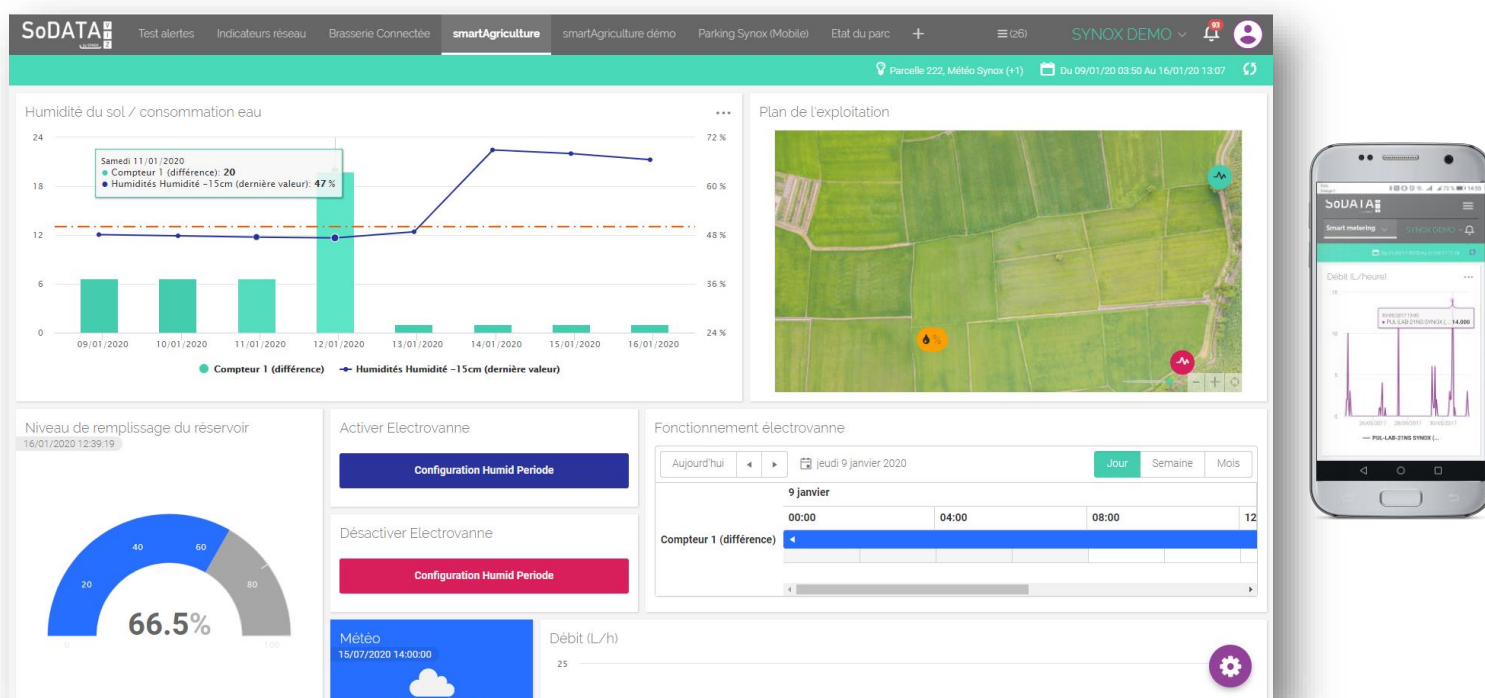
SoDATA

Test alertes Indicateurs réseau Brasserie Connectée smartAgriculture smartAgriculture démo Parking Synox (Mobile) Etat du parc + ≡ (26) SYNOX DEMO 93

Parcelle 222, Météo Synox (+1) Du 09/01/20 03:50 Au 16/01/20 13:07

Humidité du sol / consommation eau ...

Samedi 11/01/2020
● Compteur 1 (différence): **20**
● Humidités Humidité -15cm (dernière valeur): **47** %

24
18
12
6
0

72 %
60 %
48 %
36 %
24 %

09/01/2020 10/01/2020 11/01/2020 12/01/2020 13/01/2020 14/01/2020 15/01/2020 16/01/2020

● Compteur 1 (différence) —●— Humidités Humidité -15cm (dernière valeur)

Plan de l'exploitation

Niveau de remplissage du réservoir
16/01/2020 12:39:19

0 20 40 60 80 100
66.5%

Activer Electrovanne
Configuration Humid Periode

Désactiver Electrovanne
Configuration Humid Periode

Fonctionnement électrovanne
Aujourd'hui ◂ ▸ jeudi 9 janvier 2020 Jour Semaine Mois
9 janvier
00:00 04:00 08:00 12
Compteur 1 (différence)

Météo
15/07/2020 14:00:00

Débit (L/h)
25

SoDATA
Smart metering SYNOX DEMO
Débit (L/heure) ...
15
10
5
0
PUL-LAB-21NS SYNOX (... 14.000
— PUL-LAB-21NS SYNOX (...